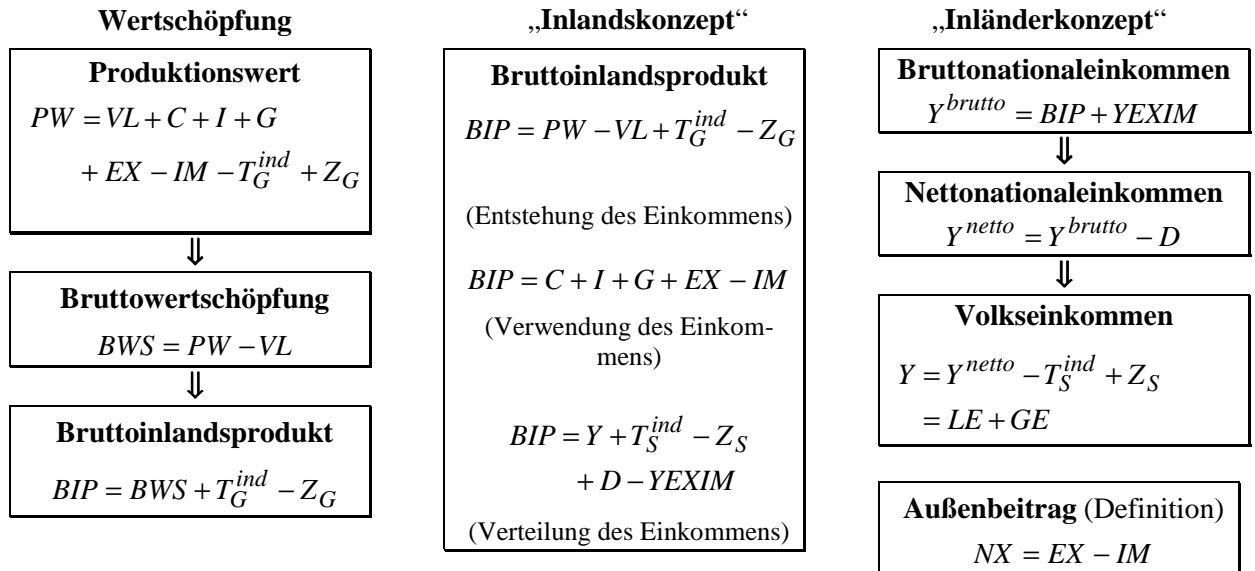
**Wertschöpfung**

**Produktionswert**
$PW = VL + C + I + G + EX - IM - T_G^{ind} + Z_G$

⇓

**Bruttowertschöpfung**
$BWS = PW - VL$

⇓

**Bruttoinlandsprodukt**
$BIP = BWS + T_G^{ind} - Z_G$

**„Inlandskonzept"**

**Bruttoinlandsprodukt**
$BIP = PW - VL + T_G^{ind} - Z_G$

(Entstehung des Einkommens)

$BIP = C + I + G + EX - IM$

(Verwendung des Einkommens)

$BIP = Y + T_S^{ind} - Z_S + D - YEXIM$

(Verteilung des Einkommens)

**„Inländerkonzept"**

**Bruttonationaleinkommen**
$Y^{brutto} = BIP + YEXIM$

⇓

**Nettonationaleinkommen**
$Y^{netto} = Y^{brutto} - D$

⇓

**Volkseinkommen**
$Y = Y^{netto} - T_S^{ind} + Z_S$
$= LE + GE$

**Außenbeitrag** (Definition)
$NX = EX - IM$